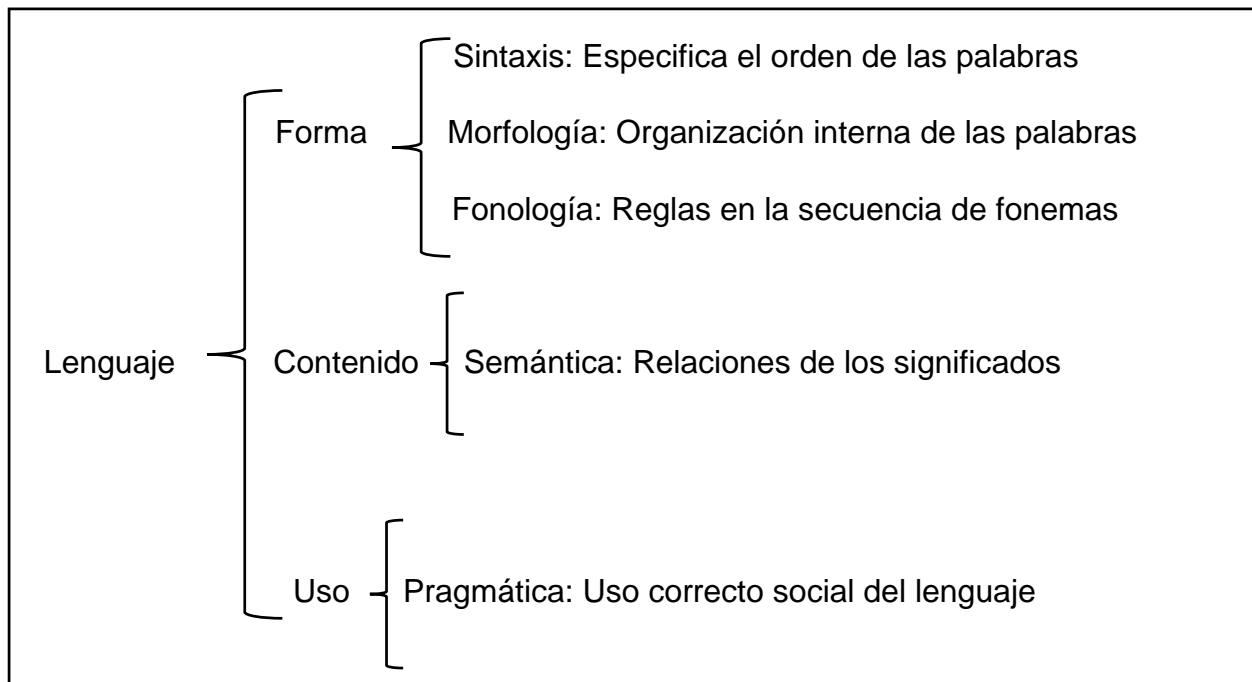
Lenguaje

Forma

Sintaxis: Especifica el orden de las palabras

Morfología: Organización interna de las palabras

Fonología: Reglas en la secuencia de fonemas

Contenido

Semántica: Relaciones de los significados

Uso

Pragmática: Uso correcto social del lenguaje